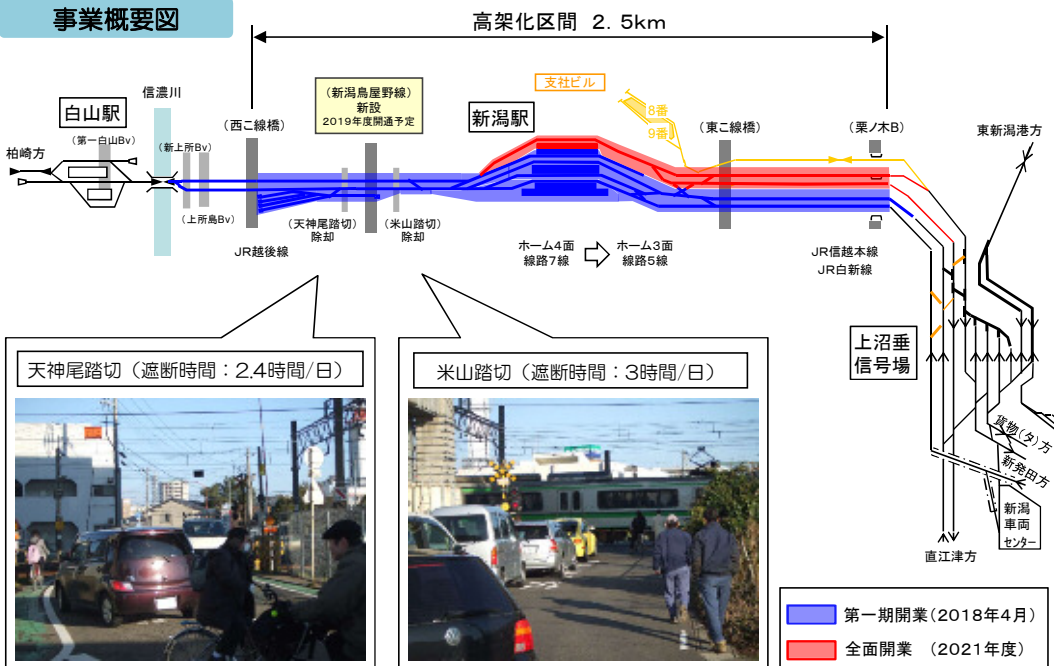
事業概要図

高架化区間 2.5km

白山駅

信濃川

柏崎方

(第一白山Bv)

(新上所Bv)

(上所島Bv)

(西こ線橋)

JR越後線

(新潟鳥屋野線)
新設
2019年度開通予定

(天神尾踏切)
除却

(米山踏切)
除却

支社ビル

新潟駅

8番

9番

(東こ線橋)

(栗ノ木B)

東新潟港方

ホーム4面
線路7線

ホーム3面
線路5線

JR信越本線
JR白新線

上沼垂
信号場

貨物(タ)方

新発田方

新潟
車両
センター

直江津方

天神尾踏切(遮断時間:2.4時間/日)

米山踏切(遮断時間:3時間/日)

第一期開業(2018年4月)

全面開業 (2021年度)